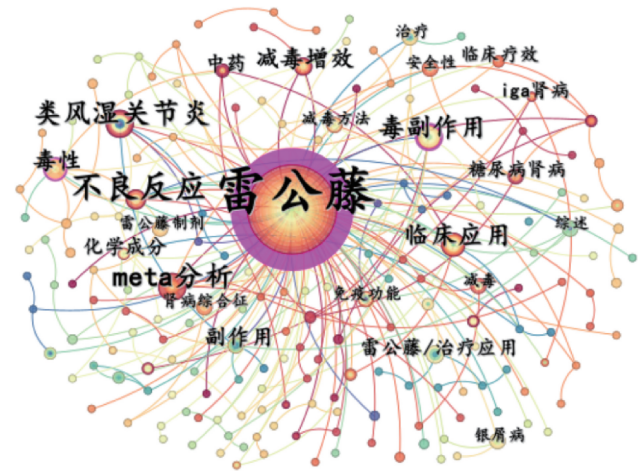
治疗
中药
减毒增效
安全性
临床疗效
iga肾病
类风湿关节炎
减毒方法
毒副作用
毒性
糖尿病肾病
不良反应
雷公藤
雷公藤制剂
综述
化学成分
临床应用
meta分析
减毒
肾病综合征
免疫功能
副作用
雷公藤/治疗应用
银屑病